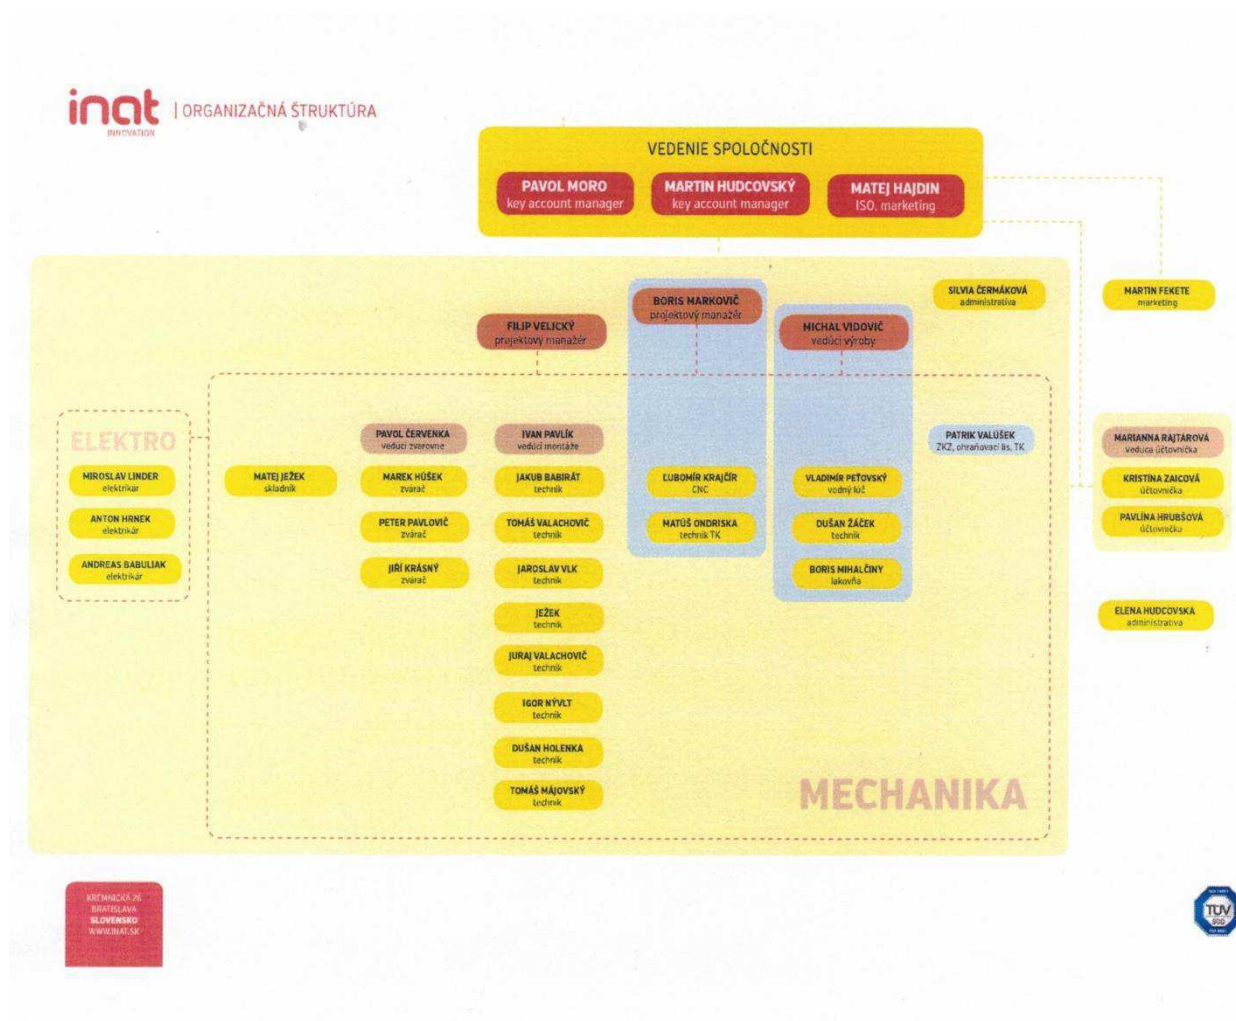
inat INNOVATION | ORGANIZAČNÁ ŠTRUKTÚRA

VEDENIE SPOLOČNOSTI

PAVOL MORO
key account manager

MARTIN HUDCOVSKÝ
key account manager

MATEJ HAJDIN
ISO, marketing

BORIS MARKOVIČ
projektový manažér

FILIP VELICKÝ
projektový manažér

MICHAL VIDOVIČ
vedúci výroby

SILVIA ČERMÁKOVÁ
administratíva

MARTIN FEKETE
marketing

ELEKTRO

MIROSLAV LINDER
elektrikár

ANTON HRNEK
elektrikár

ANDREAS BABULJAK
elektrikár

MATEJ JEŽEK
skladník

PAVOL ČERVENKA
vedúci zvarovne

MAREK HÚŠEK
zvárač

PETER PAVLOVIČ
zvárač

JIŘÍ KRÁSNÝ
zvárač

IVAN PAVLÍK
vedúci montáže

JAKUB BABIRÁT
technik

TOMÁŠ VALACHOVIČ
technik

JAROSLAV VLK
technik

JEŽEK
technik

JURAJ VALACHOVIČ
technik

IGOR NÝVLT
technik

DUŠAN HOLENKA
technik

TOMÁŠ MÁJOVSKÝ
technik

ĽUBOMÍR KRAJČÍR
CNC

MATÚŠ ONDRISKA
technik TK

VLADIMÍR PEŤOVSKÝ
vodný lúč

DUŠAN ŽÁČEK
technik

BORIS MIHALČINY
lakovňa

PATRIK VALÚŠEK
ZKZ, ohraňovací lis, TK

MARIANNA RAJTÁROVÁ
vedúca účtovníčka

KRISTÍNA ZAICOVÁ
účtovníčka

PAVLÍNA HRUBŠOVÁ
účtovníčka

ELENA HUDCOVSKÁ
administratíva

MECHANIKA

KREMNICKÁ 26
BRATISLAVA
SLOVENSKO
WWW.INAT.SK

TÜV SÜD